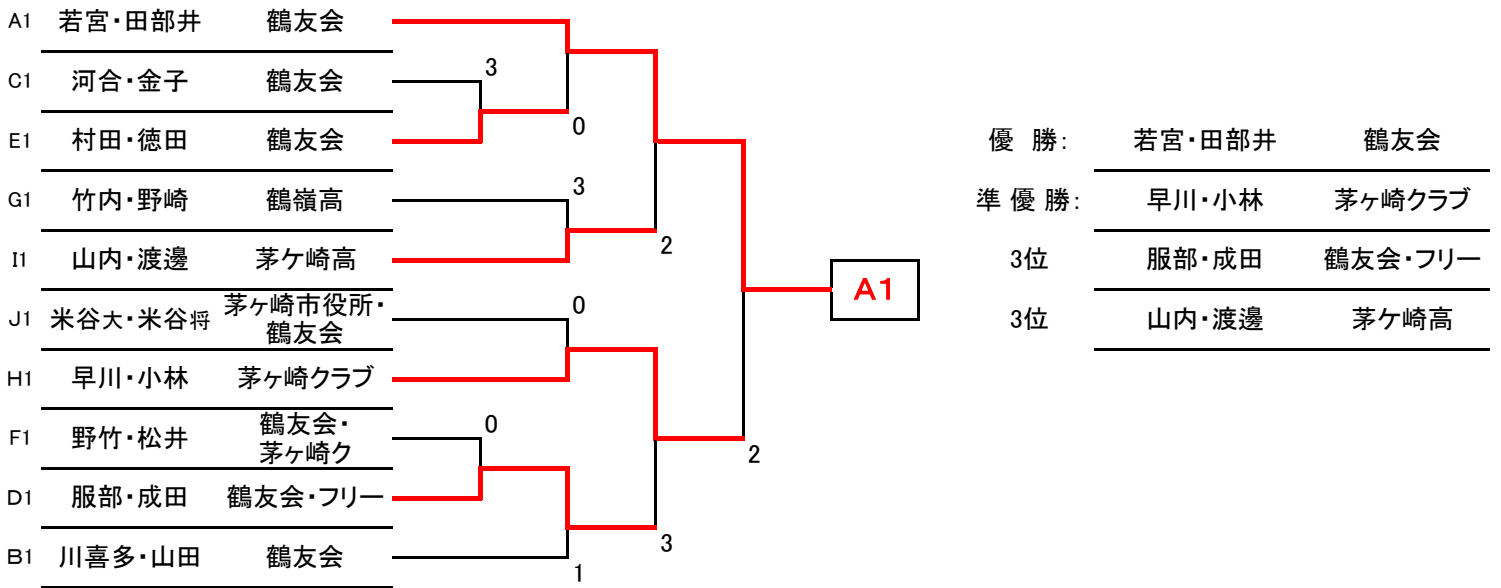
A1 若宮・田部井 鶴友会
C1 河合・金子 鶴友会
E1 村田・徳田 鶴友会
G1 竹内・野崎 鶴嶺高
I1 山内・渡邊 茅ケ崎高
J1 米谷大・米谷将 茅ヶ崎市役所・鶴友会
H1 早川・小林 茅ヶ崎クラブ
F1 野竹・松井 鶴友会・茅ヶ崎ク
D1 服部・成田 鶴友会・フリー
B1 川喜多・山田 鶴友会

3
0
3
2
0
0
2
3
1

A1

| 優 勝: | 若宮・田部井 | 鶴友会 |
|---|---|---|
| 準 優 勝: | 早川・小林 | 茅ヶ崎クラブ |
| 3位 | 服部・成田 | 鶴友会・フリー |
| 3位 | 山内・渡邊 | 茅ケ崎高 |